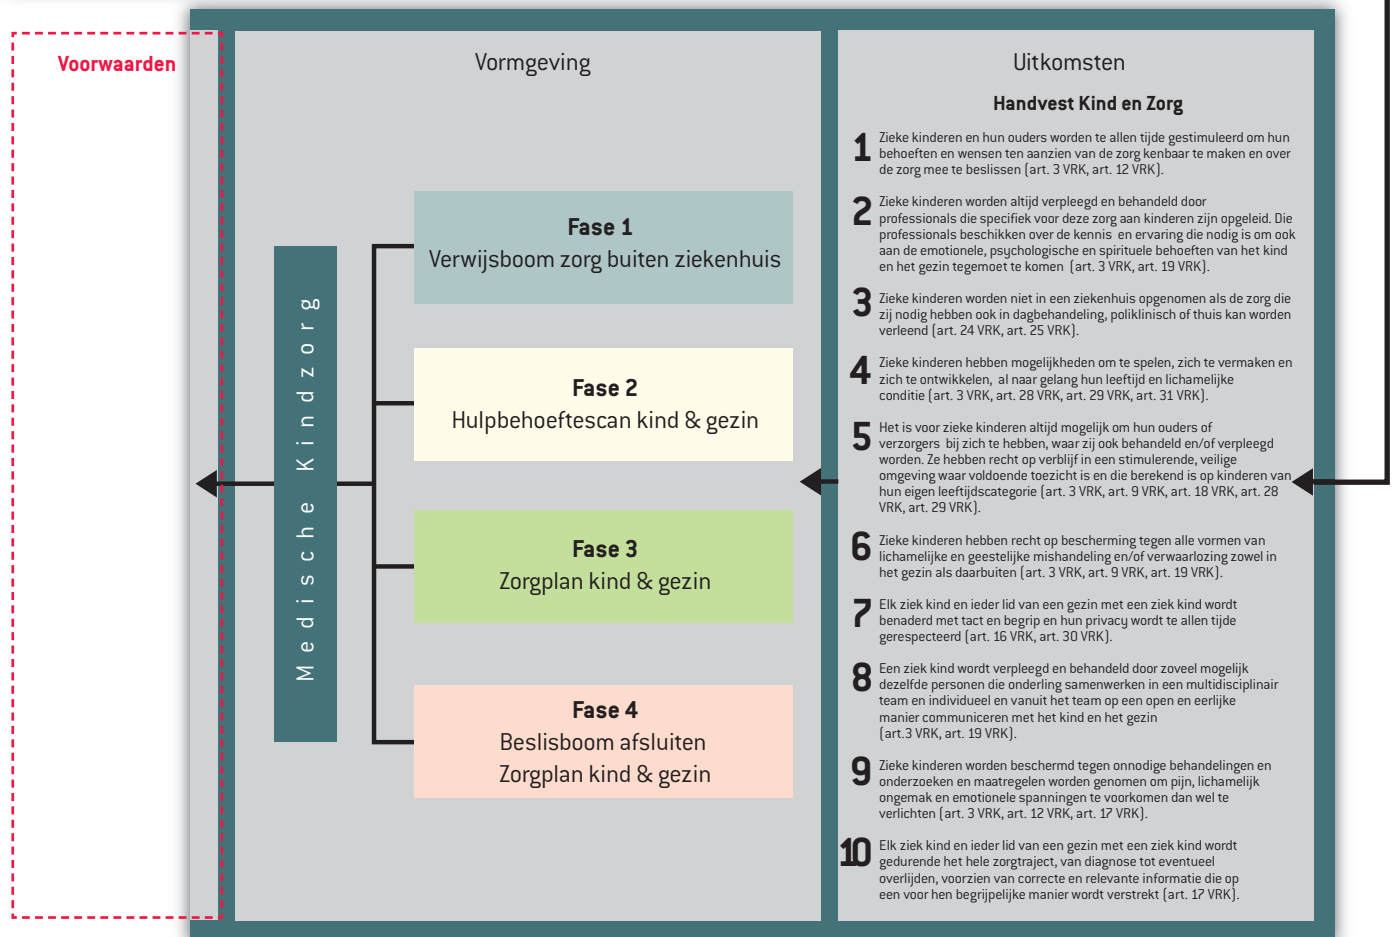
Voorwaarden

Vormgeving

Medische Kindzorg

Fase 1
Verwijsboom zorg buiten ziekenhuis

Fase 2
Hulpbehoeftescan kind & gezin

Fase 3
Zorgplan kind & gezin

Fase 4
Beslisboom afsluiten
Zorgplan kind & gezin

Uitkomsten

Handvest Kind en Zorg

1 Zieke kinderen en hun ouders worden te allen tijde gestimuleerd om hun behoeften en wensen ten aanzien van de zorg kenbaar te maken en over de zorg mee te beslissen (art. 3 VRK, art. 12 VRK).

2 Zieke kinderen worden altijd verpleegd en behandeld door professionals die specifiek voor deze zorg aan kinderen zijn opgeleid. Die professionals beschikken over de kennis en ervaring die nodig is om ook aan de emotionele, psychologische en spirituele behoeften van het kind en het gezin tegemoet te komen (art. 3 VRK, art. 19 VRK).

3 Zieke kinderen worden niet in een ziekenhuis opgenomen als de zorg die zij nodig hebben ook in dagbehandeling, poliklinisch of thuis kan worden verleend (art. 24 VRK, art. 25 VRK).

4 Zieke kinderen hebben mogelijkheden om te spelen, zich te vermaken en zich te ontwikkelen, al naar gelang hun leeftijd en lichamelijke conditie (art. 3 VRK, art. 28 VRK, art. 29 VRK, art. 31 VRK).

5 Het is voor zieke kinderen altijd mogelijk om hun ouders of verzorgers bij zich te hebben, waar zij ook behandeld en/of verpleegd worden. Ze hebben recht op verblijf in een stimulerende, veilige omgeving waar voldoende toezicht is en die berekend is op kinderen van hun eigen leeftijdscategorie (art. 3 VRK, art. 9 VRK, art. 18 VRK, art. 28 VRK, art. 29 VRK).

6 Zieke kinderen hebben recht op bescherming tegen alle vormen van lichamelijke en geestelijke mishandeling en/of verwaarlozing zowel in het gezin als daarbuiten (art. 3 VRK, art. 9 VRK, art. 19 VRK).

7 Elk ziek kind en ieder lid van een gezin met een ziek kind wordt benaderd met tact en begrip en hun privacy wordt te allen tijde gerespecteerd (art. 16 VRK, art. 30 VRK).

8 Een ziek kind wordt verpleegd en behandeld door zoveel mogelijk dezelfde personen die onderling samenwerken in een multidisciplinair team en individueel en vanuit het team op een open en eerlijke manier communiceren met het kind en het gezin (art.3 VRK, art. 19 VRK).

9 Zieke kinderen worden beschermd tegen onnodige behandelingen en onderzoeken en maatregelen worden genomen om pijn, lichamelijk ongemak en emotionele spanningen te voorkomen dan wel te verlichten (art. 3 VRK, art. 12 VRK, art. 17 VRK).

10 Elk ziek kind en ieder lid van een gezin met een ziek kind wordt gedurende het hele zorgtraject, van diagnose tot eventueel overlijden, voorzien van correcte en relevante informatie die op een voor hen begrijpelijke manier wordt verstrekt (art. 17 VRK).